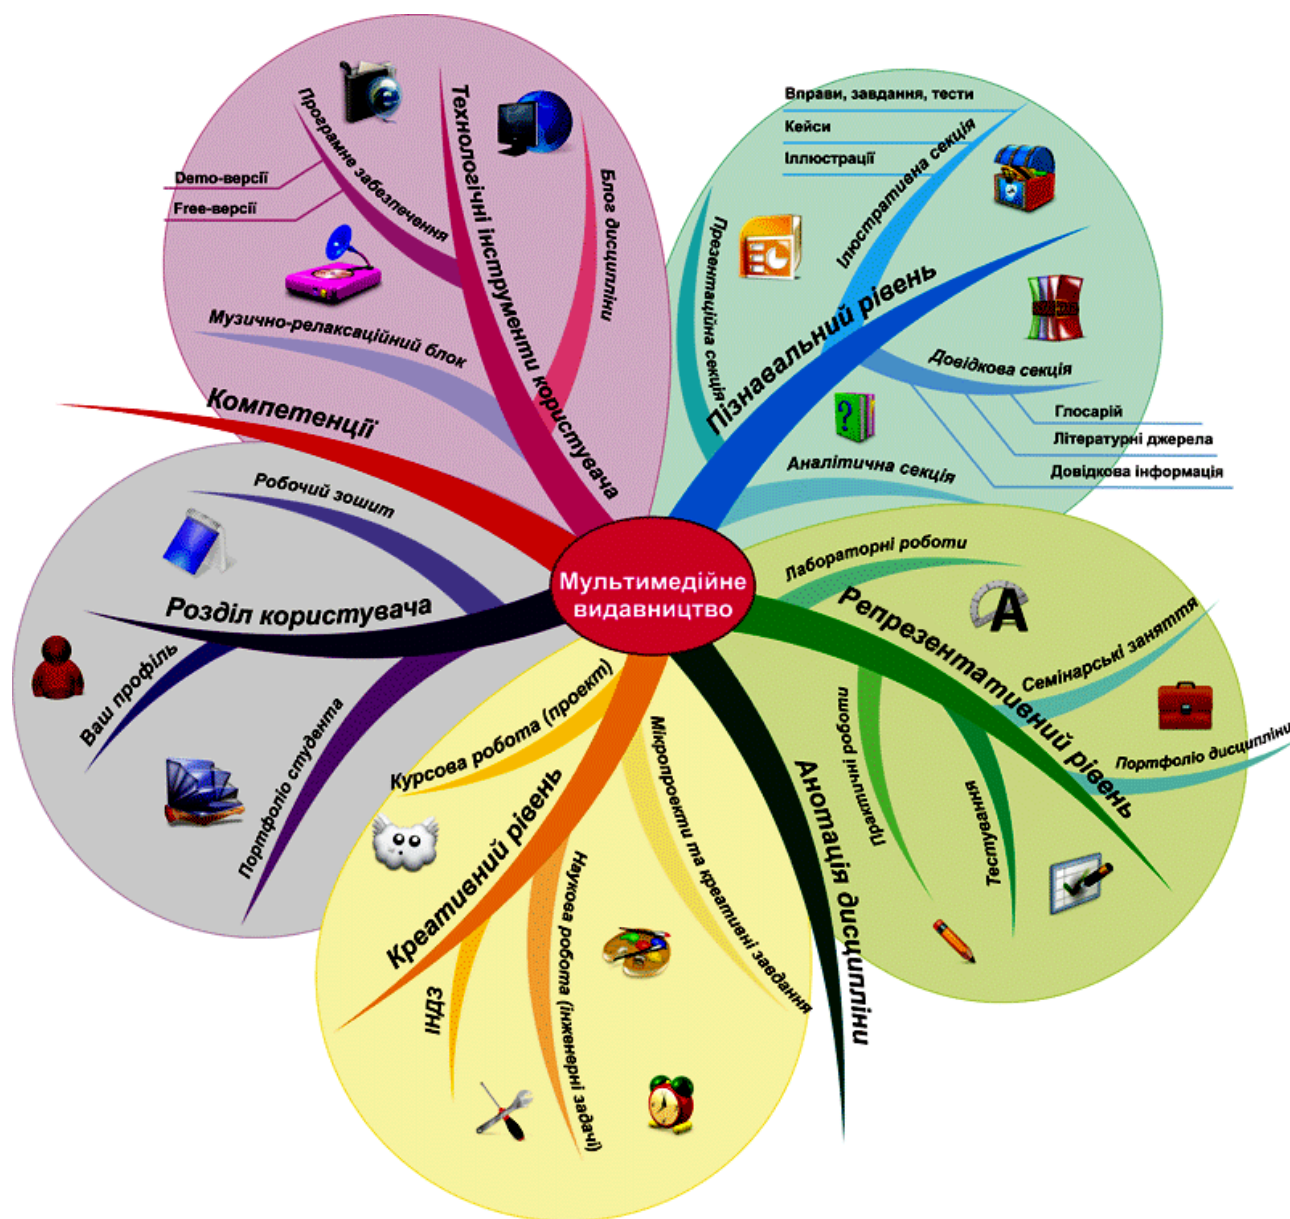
Мультимедійне видавництво

Технологічні інструменти користувача
Програмне забезпечення
Demo-версії
Free-версії
Блог дисципліни
Музично-релаксаційний блок

Пізнавальний рівень
Ілюстративна секція
Вправи, завдання, тести
Кейси
Ілюстрації
Презентаційна секція
Довідкова секція
Глосарій
Літературні джерела
Довідкова інформація
Аналітична секція

Репрезентативний рівень
Лабораторні роботи
Семінарські заняття
Портфоліо дисципліни
Практичні роботи
Тестування

Анотація дисципліни

Креативний рівень
Курсова робота (проект)
Мікропроекти та креативні завдання
Наукова робота (інженерні задачі)
ІНДЗ

Розділ користувача
Робочий зошит
Ваш профіль
Портфоліо студента

Компетенції